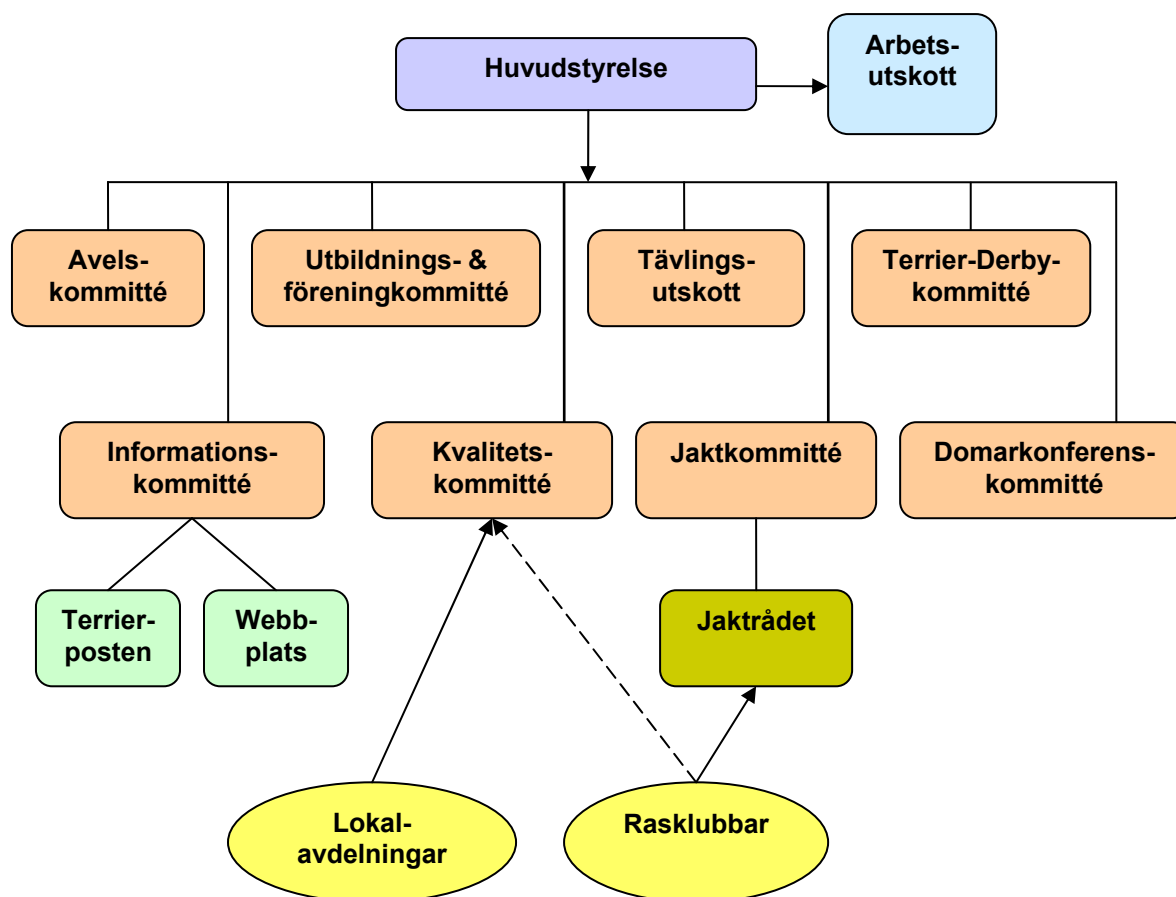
Huvudstyrelse

Arbets-utskott

Avels-kommitté

Utbildnings- & föreningkommitté

Tävlings-utskott

Terrier-Derby-kommitté

Informations-kommitté

Kvalitets-kommitté

Jaktkommitté

Domarkonferens-kommitté

Terrier-posten

Webb-plats

Jaktrådet

Lokal-avdelningar

Rasklubbar